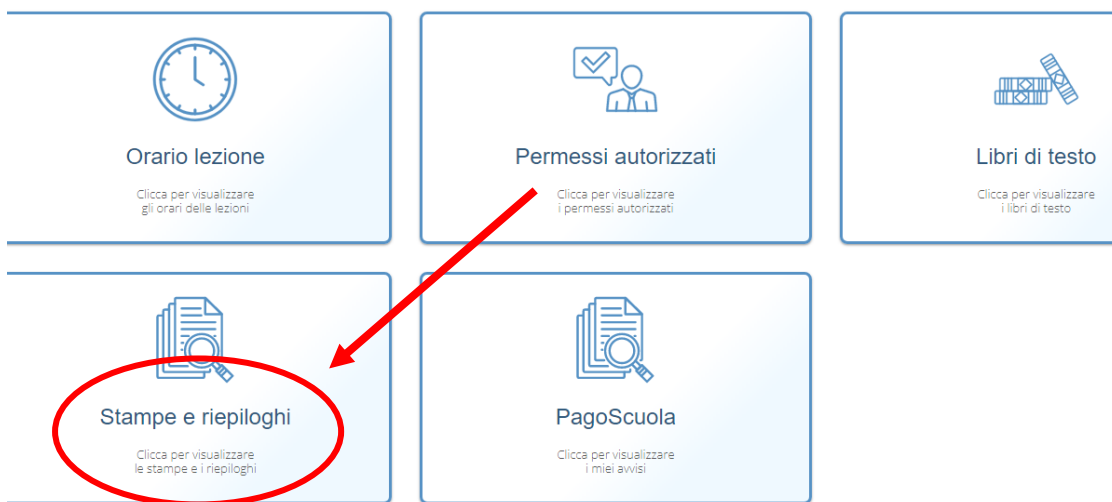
Orario lezione

Clicca per visualizzare gli orari delle lezioni

Permessi autorizzati

Clicca per visualizzare i permessi autorizzati

Libri di testo

Clicca per visualizzare i libri di testo

Stampe e riepiloghi

Clicca per visualizzare le stampe e i riepiloghi

PagoScuola

Clicca per visualizzare i miei avvisi